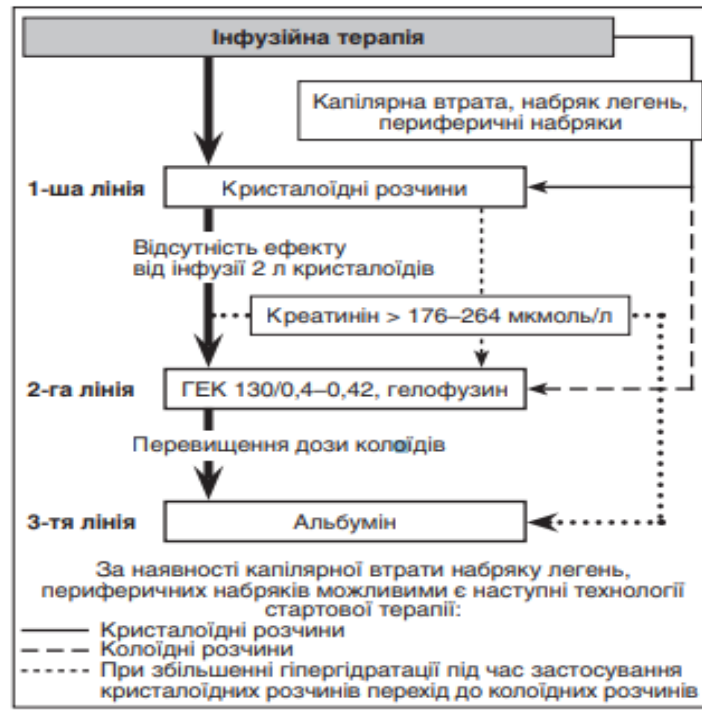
Інфузійна терапія

Капілярна втрата, набряк легень, периферичні набряки

1-ша лінія
Кристалоїдні розчини

Відсутність ефекту від інфузії 2 л кристалоїдів

Креатинін > 176–264 мкмоль/л

2-га лінія
ГЕК 130/0,4–0,42, гелофузин

Перевищення дози колоїдів

3-тя лінія
Альбумін

За наявності капілярної втрати набряку легень, периферичних набряків можливими є наступні технології стартової терапії:
—— Кристалоїдні розчини
– – Колоїдні розчини
- - - - При збільшенні гіпергідратації під час застосування кристалоїдних розчинів перехід до колоїдних розчинів